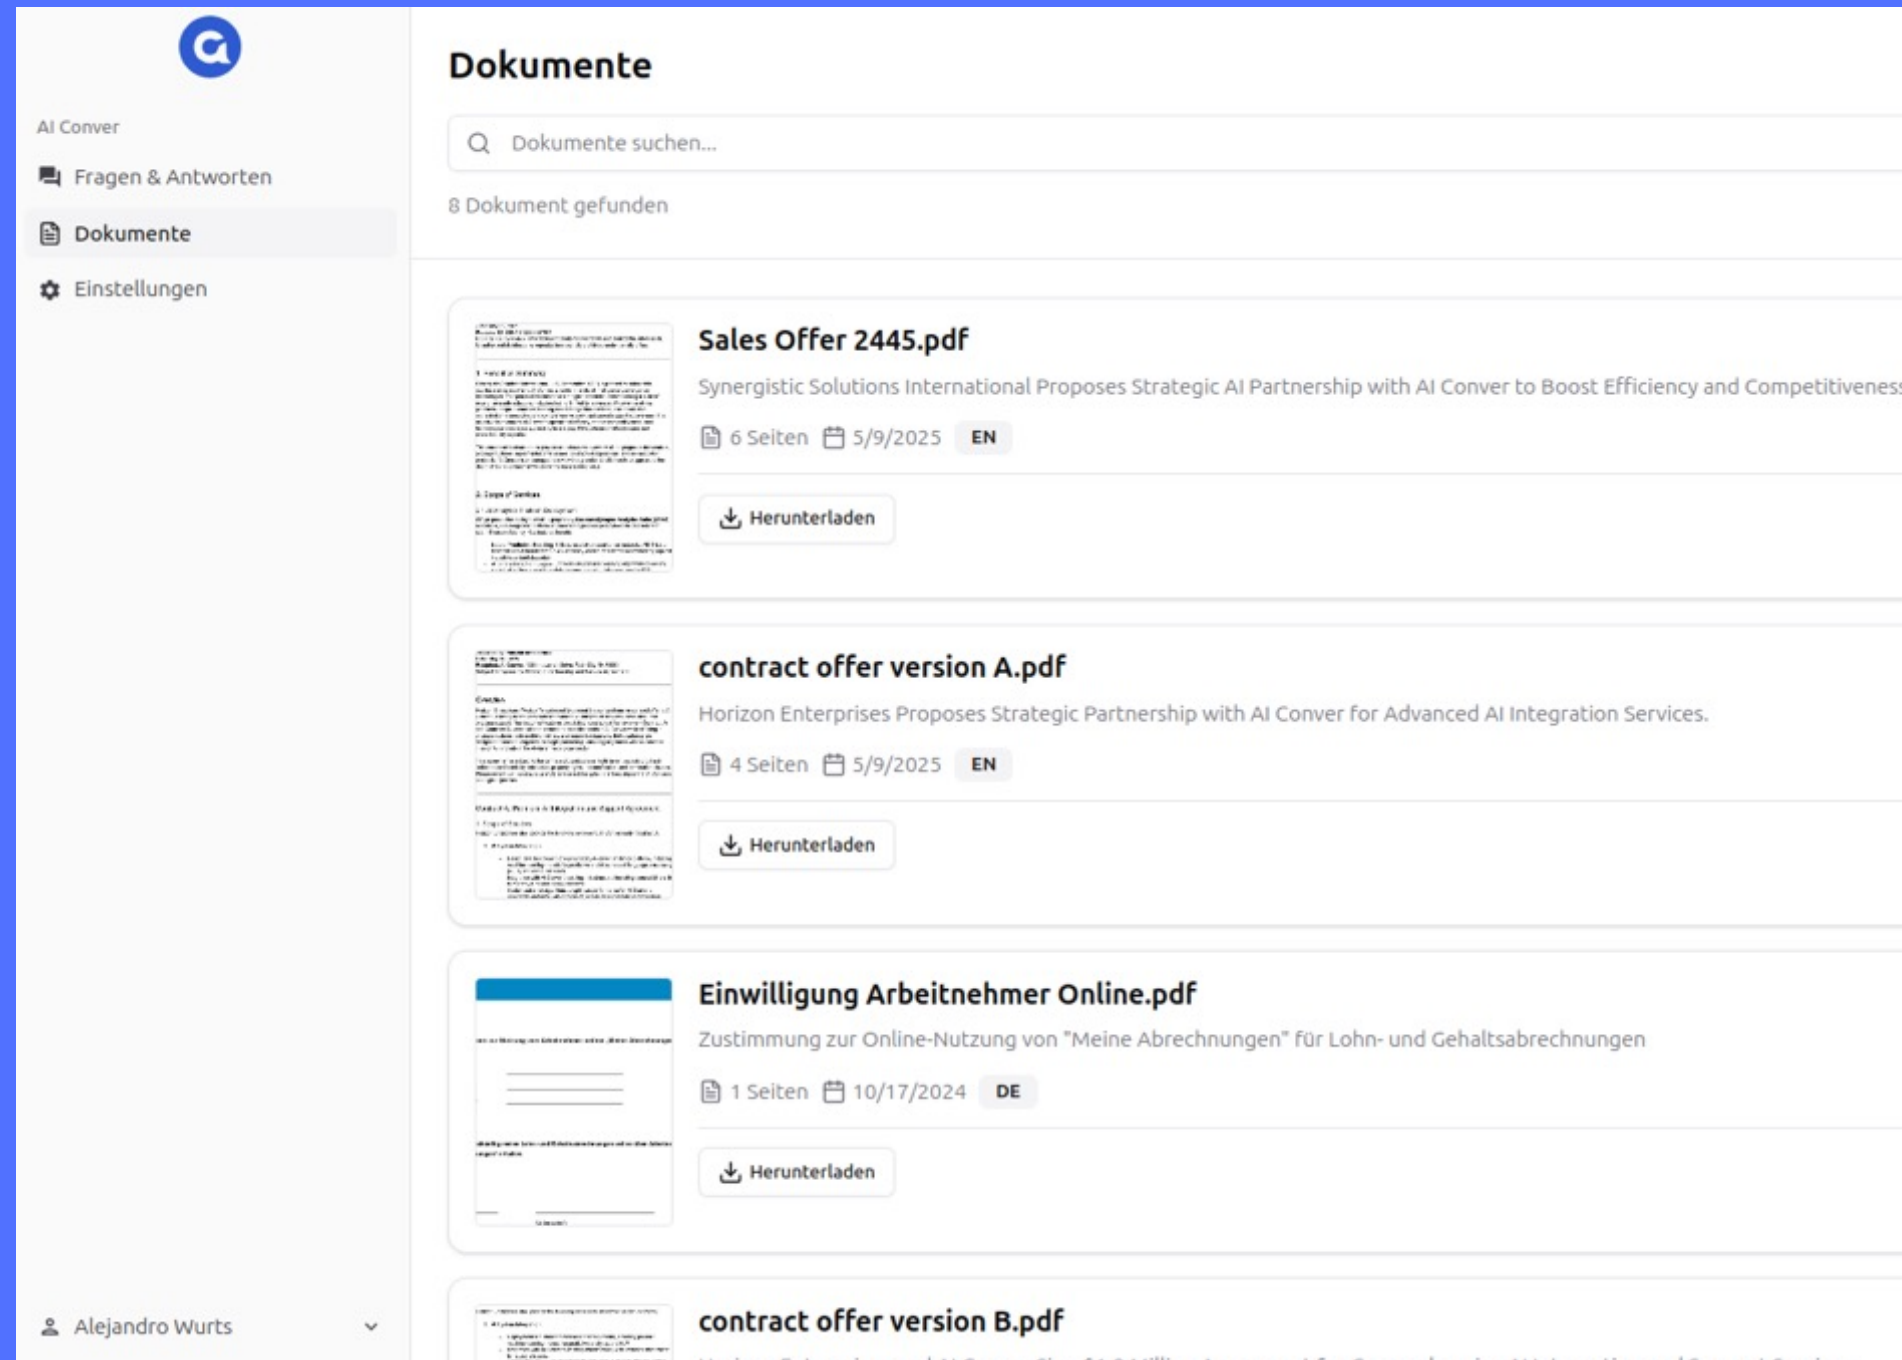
AI Conver

Fragen & Antworten

Dokumente

Einstellungen

Alejandro Wurts

Dokumente

Dokumente suchen...

8 Dokument gefunden

Sales Offer 2445.pdf

Synergistic Solutions International Proposes Strategic AI Partnership with AI Conver to Boost Efficiency and Competitivenes

6 Seiten 5/9/2025 EN

Herunterladen

contract offer version A.pdf

Horizon Enterprises Proposes Strategic Partnership with AI Conver for Advanced AI Integration Services.

4 Seiten 5/9/2025 EN

Herunterladen

Einwilligung Arbeitnehmer Online.pdf

Zustimmung zur Online-Nutzung von "Meine Abrechnungen" für Lohn- und Gehaltsabrechnungen

1 Seiten 10/17/2024 DE

Herunterladen

contract offer version B.pdf

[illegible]